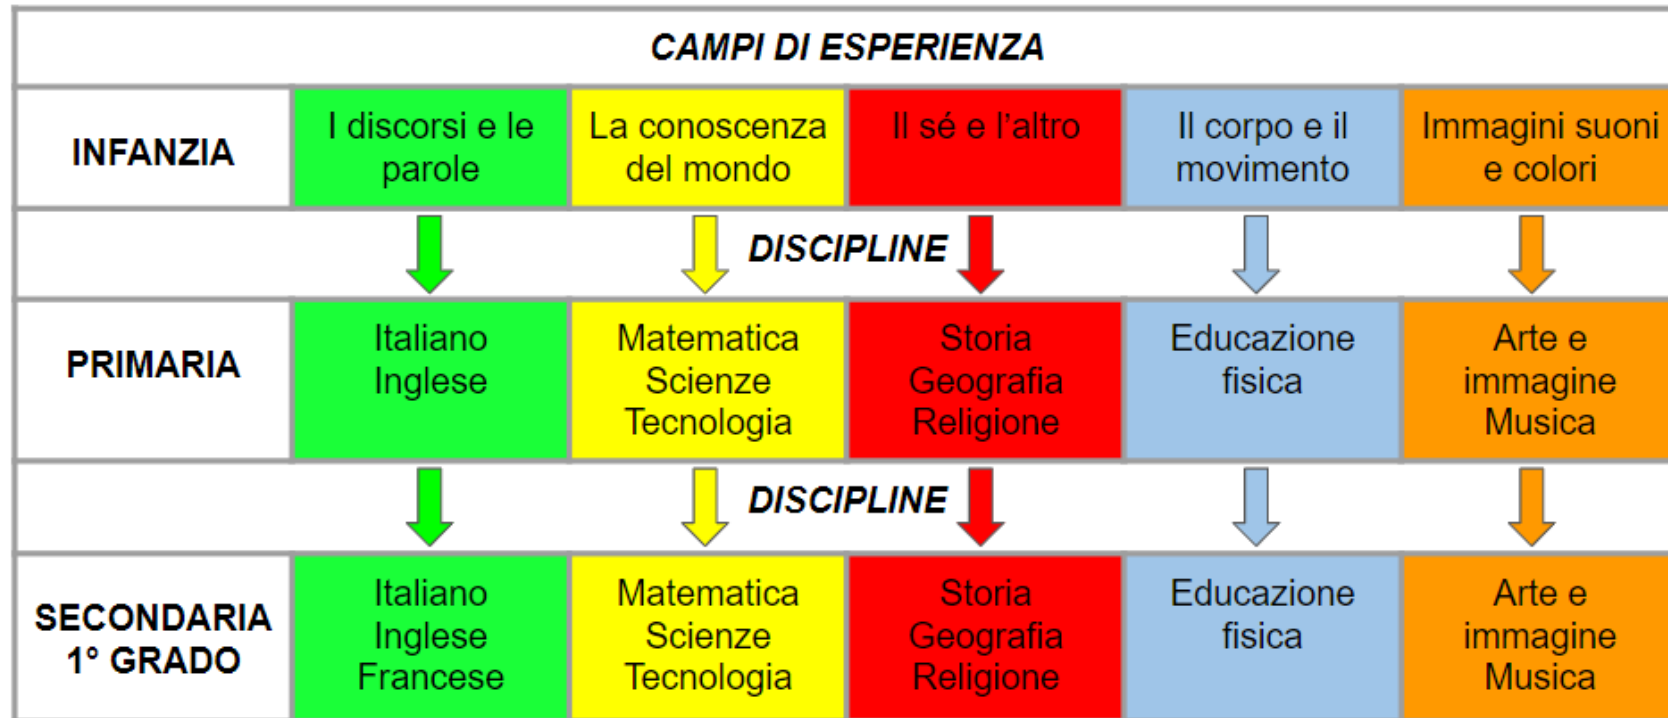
| CAMPI DI ESPERIENZA | | | | | |
|---|---|---|---|---|---|
| INFANZIA | I discorsi e le parole | La conoscenza del mondo | Il sé e l'altro | Il corpo e il movimento | Immagini suoni e colori |
| | | DISCIPLINE | | | |
| PRIMARIA | Italiano Inglese | Matematica Scienze Tecnologia | Storia Geografia Religione | Educazione fisica | Arte e immagine Musica |
| | | DISCIPLINE | | | |
| SECONDARIA 1° GRADO | Italiano Inglese Francese | Matematica Scienze Tecnologia | Storia Geografia Religione | Educazione fisica | Arte e immagine Musica |